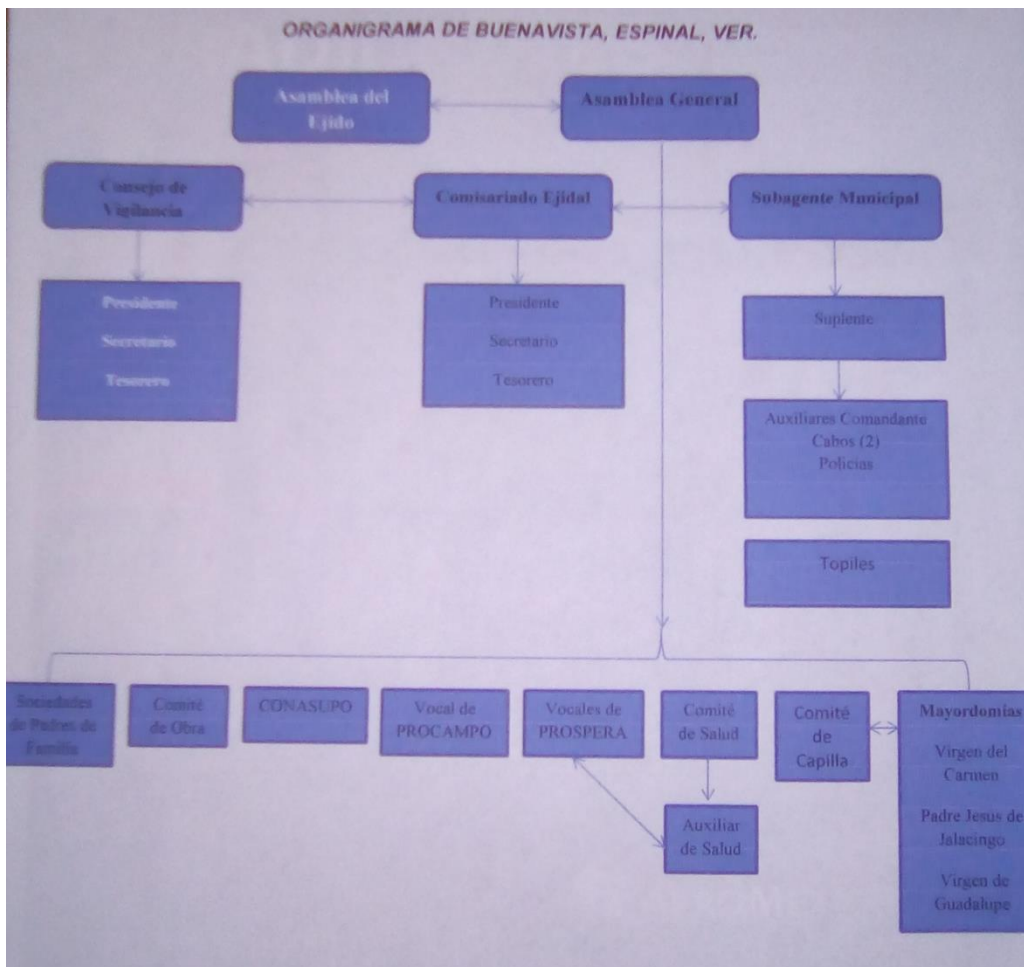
ORGANIGRAMA DE BUENAVISTA, ESPINAL, VER.

Asamblea del Ejido

Asamblea General

Consejo de Vigilancia

Comisariado Ejidal

Subagente Municipal

Presidente

Secretario

Tesorero

Presidente

Secretario

Tesorero

Suplente

Auxiliares Comandante
Cabos (2)
Policias

Topiles

Sociedades de Padres de Familia

Comité de Obra

CONASUPO

Vocal de PROCAMPO

Vocales de PROSPERA

Comité de Salud

Auxiliar de Salud

Comité de Capilla

Mayordomias

Virgen del Carmen

Padre Jesus de Jalacingo

Virgen de Guadalupe